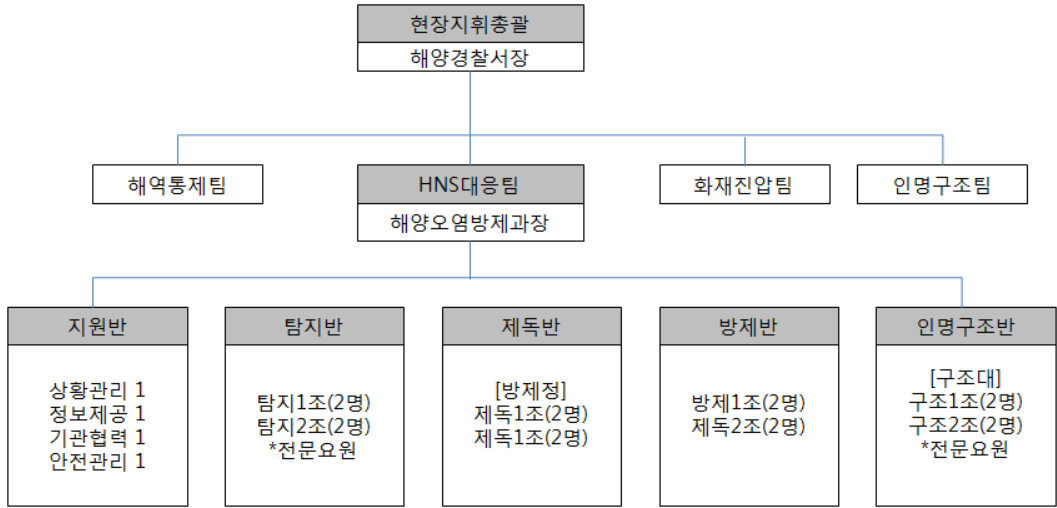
현장지휘총괄
해양경찰서장

해역통제팀

HNS대응팀
해양오염방제과장

화재진압팀

인명구조팀

지원반
상황관리 1
정보제공 1
기관협력 1
안전관리 1

탐지반
탐지1조(2명)
탐지2조(2명)
*전문요원

제독반
[방제정]
제독1조(2명)
제독1조(2명)

방제반
방제1조(2명)
제독2조(2명)

인명구조반
[구조대]
구조1조(2명)
구조2조(2명)
*전문요원